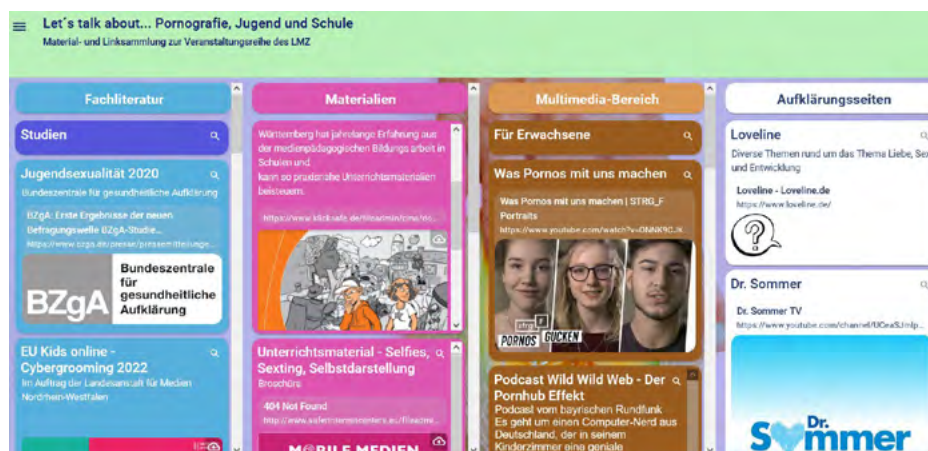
Let´s talk about... Pornografie, Jugend und Schule
Material- und Linksammlung zur Veranstaltungsreihe des LMZ

Fachliteratur

Studien

Jugendsexualität 2020
Bundeszentrale für gesundheitliche Aufklärung

BZgA: Erste Ergebnisse der neuen Befragungswelle BZgA-Studie...
https://www.bzga.de/presse/pressemitteilunge...

BZgA
Bundeszentrale für gesundheitliche Aufklärung

EU Kids online - Cybergrooming 2022
Im Auftrag der Landesanstalt für Medien Nordrhein-Westfalen

Materialien

Württemberg hat jahrelange Erfahrung aus der medienpädagogischen Bildungsarbeit in Schulen und kann so praxisnahe Unterrichtsmaterialien beisteuern.

https://www.klicksafe.de/fileadmin/cms/...

Unterrichtsmaterial - Selfies, Sexting, Selbstdarstellung
Broschüre

404 Not Found
http://www.saferinternetcenters.eu/fileadmi...

MOBILE MEDIEN

Multimedia-Bereich

Für Erwachsene

Was Pornos mit uns machen

Was Pornos mit uns machen | STRG_F Portraits
https://www.youtube.com/watch?v=DNNK9C...

strg_f
PORNOS GUCKEN

Podcast Wild Wild Web - Der Pornhub Effekt
Podcast vom bayrischen Rundfunk
Es geht um einen Computer-Nerd aus Deutschland, der in seinem Kinderzimmer eine geniale

Aufklärungsseiten

Loveline
Diverse Themen rund um das Thema Liebe, Sex und Entwicklung

Loveline - Loveline.de
https://www.loveline.de/

Dr. Sommer

Dr. Sommer TV
https://www.youtube.com/channel/UCeaSJnlp...

Dr. Sommer